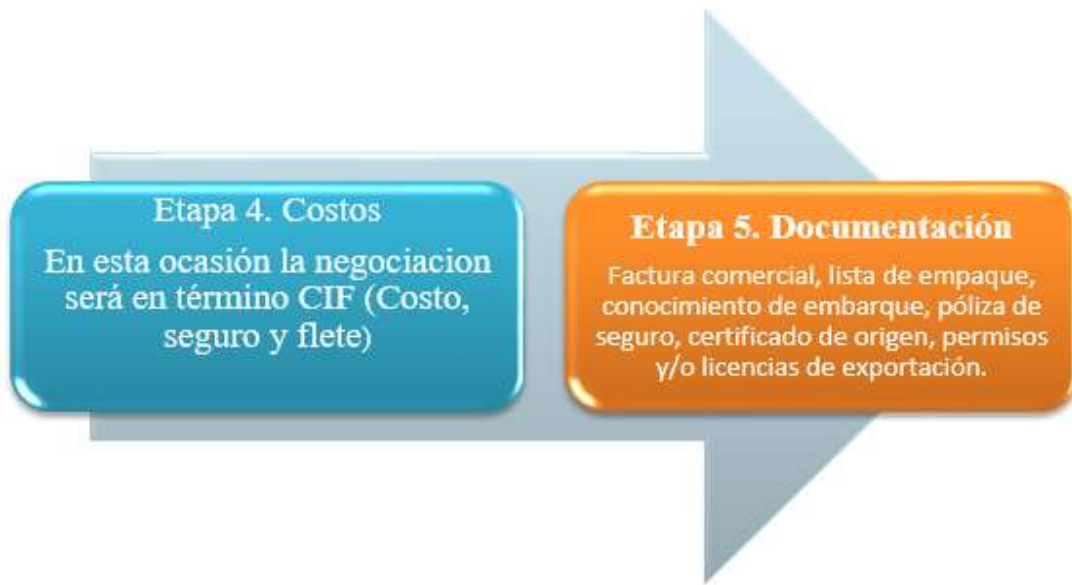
Etapa 4. Costos

En esta ocasión la negociacion será en término CIF (Costo, seguro y flete)

Etapa 5. Documentación

Factura comercial, lista de empaque, conocimiento de embarque, póliza de seguro, certificado de origen, permisos y/o licencias de exportación.